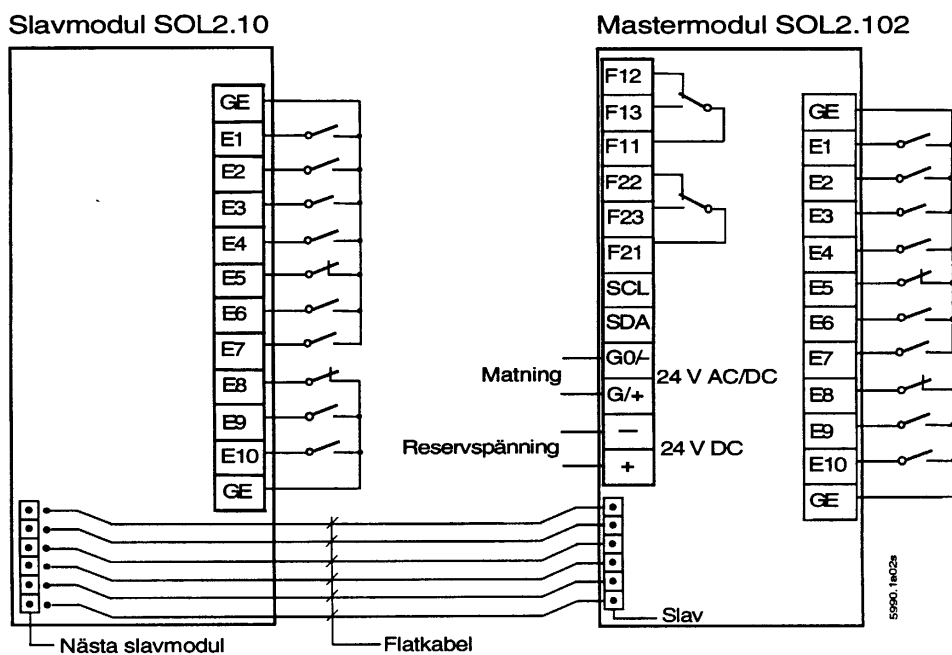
Slavmodul SOL2.10

GE
E1
E2
E3
E4
E5
E6
E7
E8
E9
E10
GE

Nästa slavmodul

Flatkabel

Mastermodul SOL2.102

F12
F13
F11
F22
F23
F21
SCL
SDA
G0/-
G/+
—
+

Matning
24 V AC/DC
Reservspänning
24 V DC

Slav

GE
E1
E2
E3
E4
E5
E6
E7
E8
E9
E10
GE

5990.1e02s